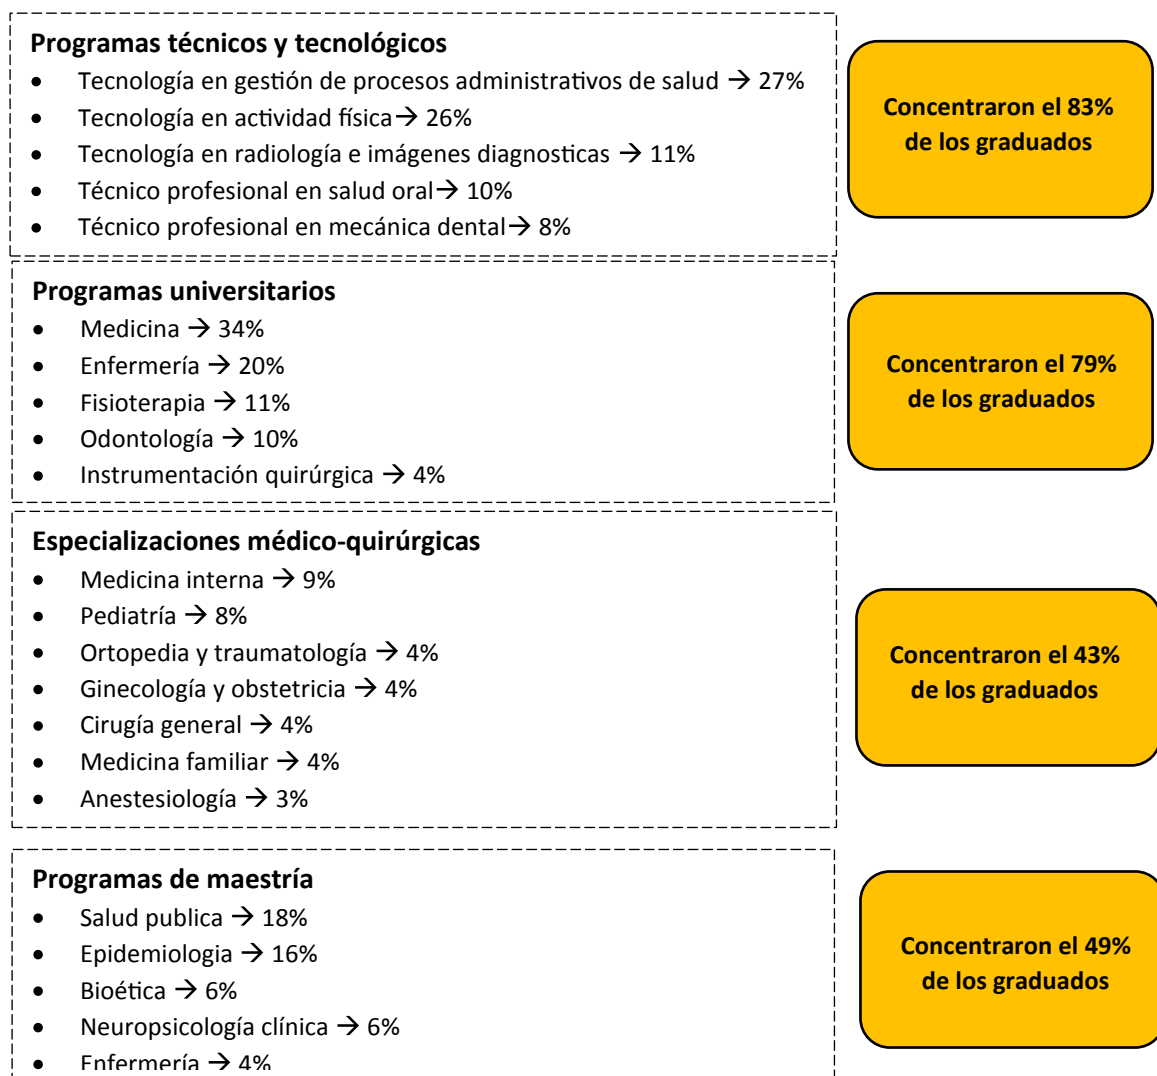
**Programas técnicos y tecnológicos**
- Tecnología en gestión de procesos administrativos de salud → 27%
- Tecnología en actividad física→ 26%
- Tecnología en radiología e imágenes diagnosticas → 11%
- Técnico profesional en salud oral→ 10%
- Técnico profesional en mecánica dental→ 8%

Concentraron el 83% de los graduados

**Programas universitarios**
- Medicina → 34%
- Enfermería → 20%
- Fisioterapia → 11%
- Odontología → 10%
- Instrumentación quirúrgica → 4%

Concentraron el 79% de los graduados

**Especializaciones médico-quirúrgicas**
- Medicina interna → 9%
- Pediatría → 8%
- Ortopedia y traumatología → 4%
- Ginecología y obstetricia → 4%
- Cirugía general → 4%
- Medicina familiar → 4%
- Anestesiología → 3%

Concentraron el 43% de los graduados

**Programas de maestría**
- Salud publica → 18%
- Epidemiologia → 16%
- Bioética → 6%
- Neuropsicología clínica → 6%
- Enfermería → 4%

Concentraron el 49% de los graduados